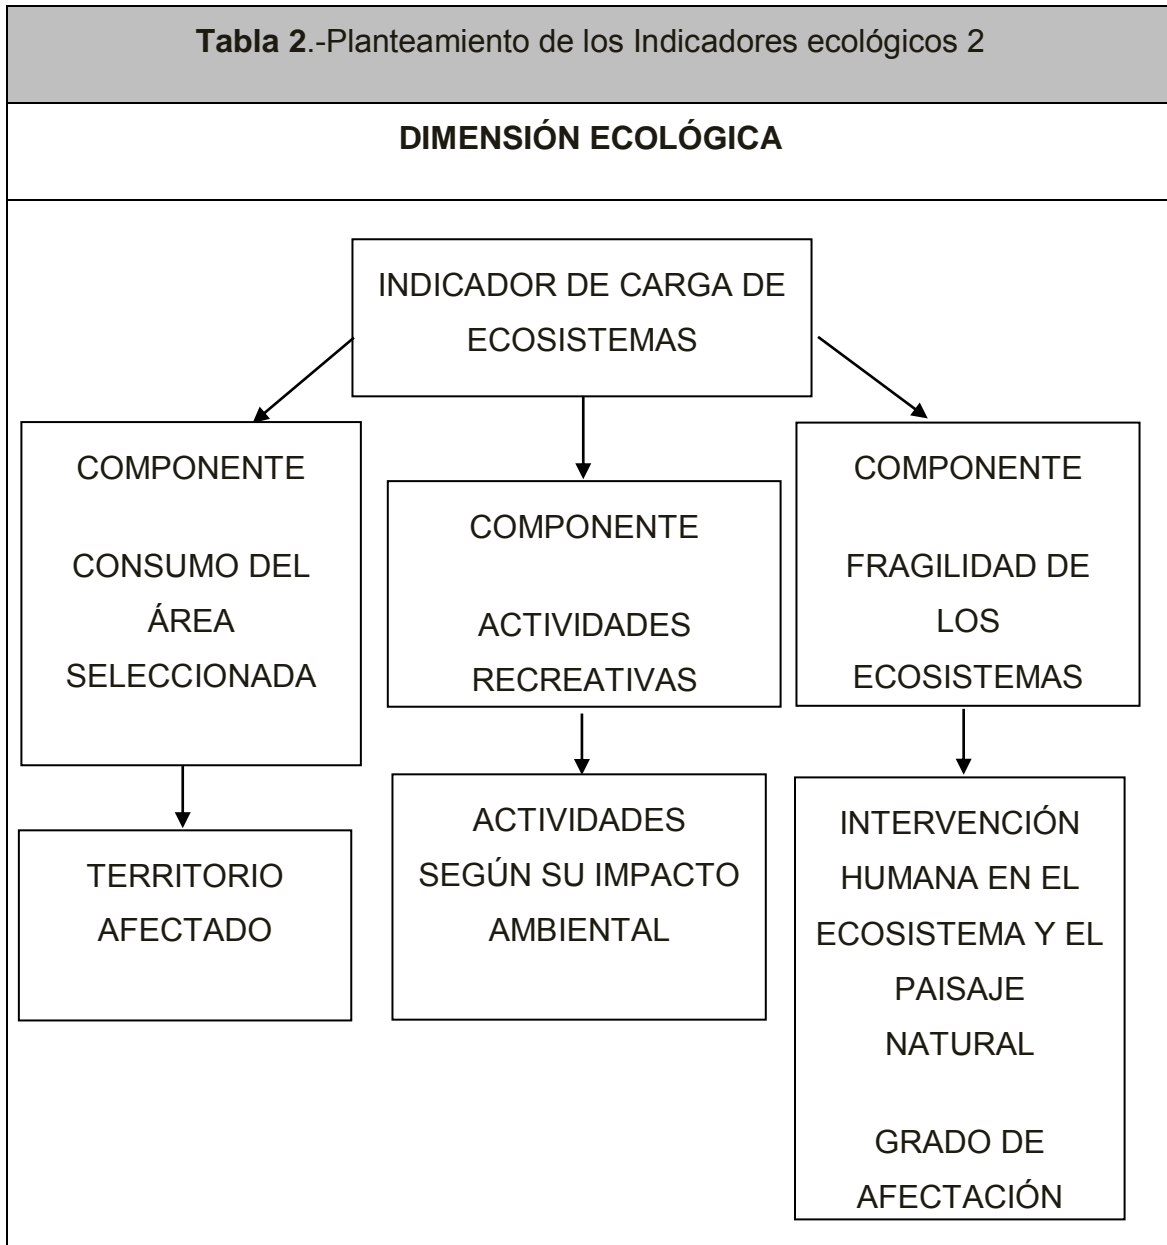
**Tabla 2**.-Planteamiento de los Indicadores ecológicos 2

**DIMENSIÓN ECOLÓGICA**

INDICADOR DE CARGA DE ECOSISTEMAS

COMPONENTE

CONSUMO DEL ÁREA SELECCIONADA

TERRITORIO AFECTADO

COMPONENTE

ACTIVIDADES RECREATIVAS

ACTIVIDADES SEGÚN SU IMPACTO AMBIENTAL

COMPONENTE

FRAGILIDAD DE LOS ECOSISTEMAS

INTERVENCIÓN HUMANA EN EL ECOSISTEMA Y EL PAISAJE NATURAL

GRADO DE AFECTACIÓN